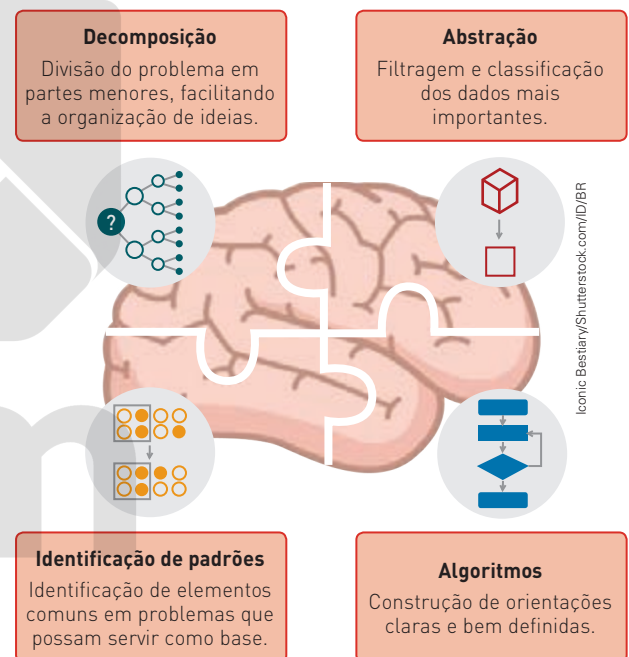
Decomposição
Divisão do problema em partes menores, facilitando a organização de ideias.

Abstração
Filtragem e classificação dos dados mais importantes.

?

Iconic Bestiary/Shutterstock.com/ID/BR

Identificação de padrões
Identificação de elementos comuns em problemas que possam servir como base.

Algoritmos
Construção de orientações claras e bem definidas.